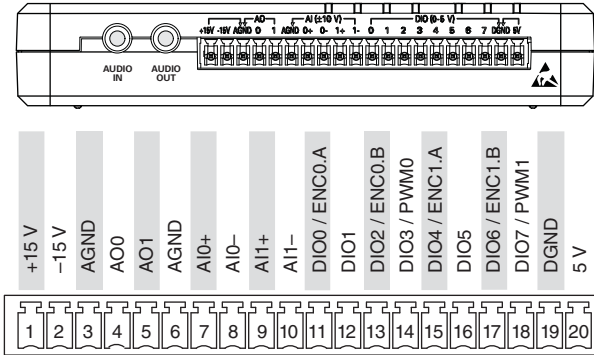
AUDIO IN
AUDIO OUT
AO
AI (±10 V)
DIO (0-5 V)
+15V -15V AGND 0 1 AGND 0+ 0- 1+ 1- 0 1 2 3 4 5 6 7 DGND 5V

+15 V
–15 V
AGND
AO0
AO1
AGND
AI0+
AI0–
AI1+
AI1–
DIO0 / ENC0.A
DIO1
DIO2 / ENC0.B
DIO3 / PWM0
DIO4 / ENC1.A
DIO5
DIO6 / ENC1.B
DIO7 / PWM1
DGND
5 V

1 2 3 4 5 6 7 8 9 10 11 12 13 14 15 16 17 18 19 20